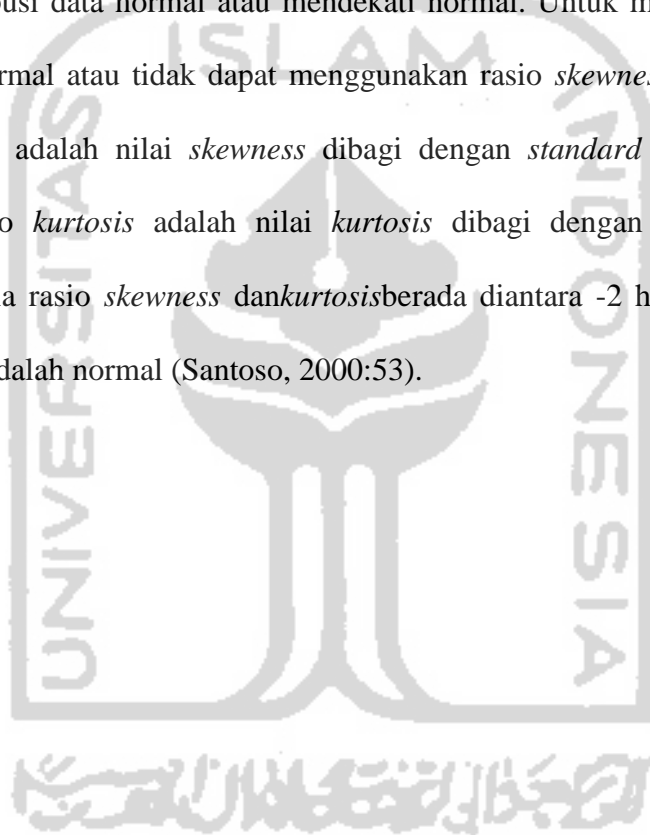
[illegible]busi data normal atau mendekati normal. Untuk m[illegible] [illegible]rmal atau tidak dapat menggunakan rasio skewne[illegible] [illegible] adalah nilai skewness dibagi dengan standard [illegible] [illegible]o kurtosis adalah nilai kurtosis dibagi dengan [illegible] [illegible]a rasio skewness dankurtosisberada diantara -2 h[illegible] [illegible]dalah normal (Santoso, 2000:53).

ISLAM

UNIVERSITAS

INDONESIA